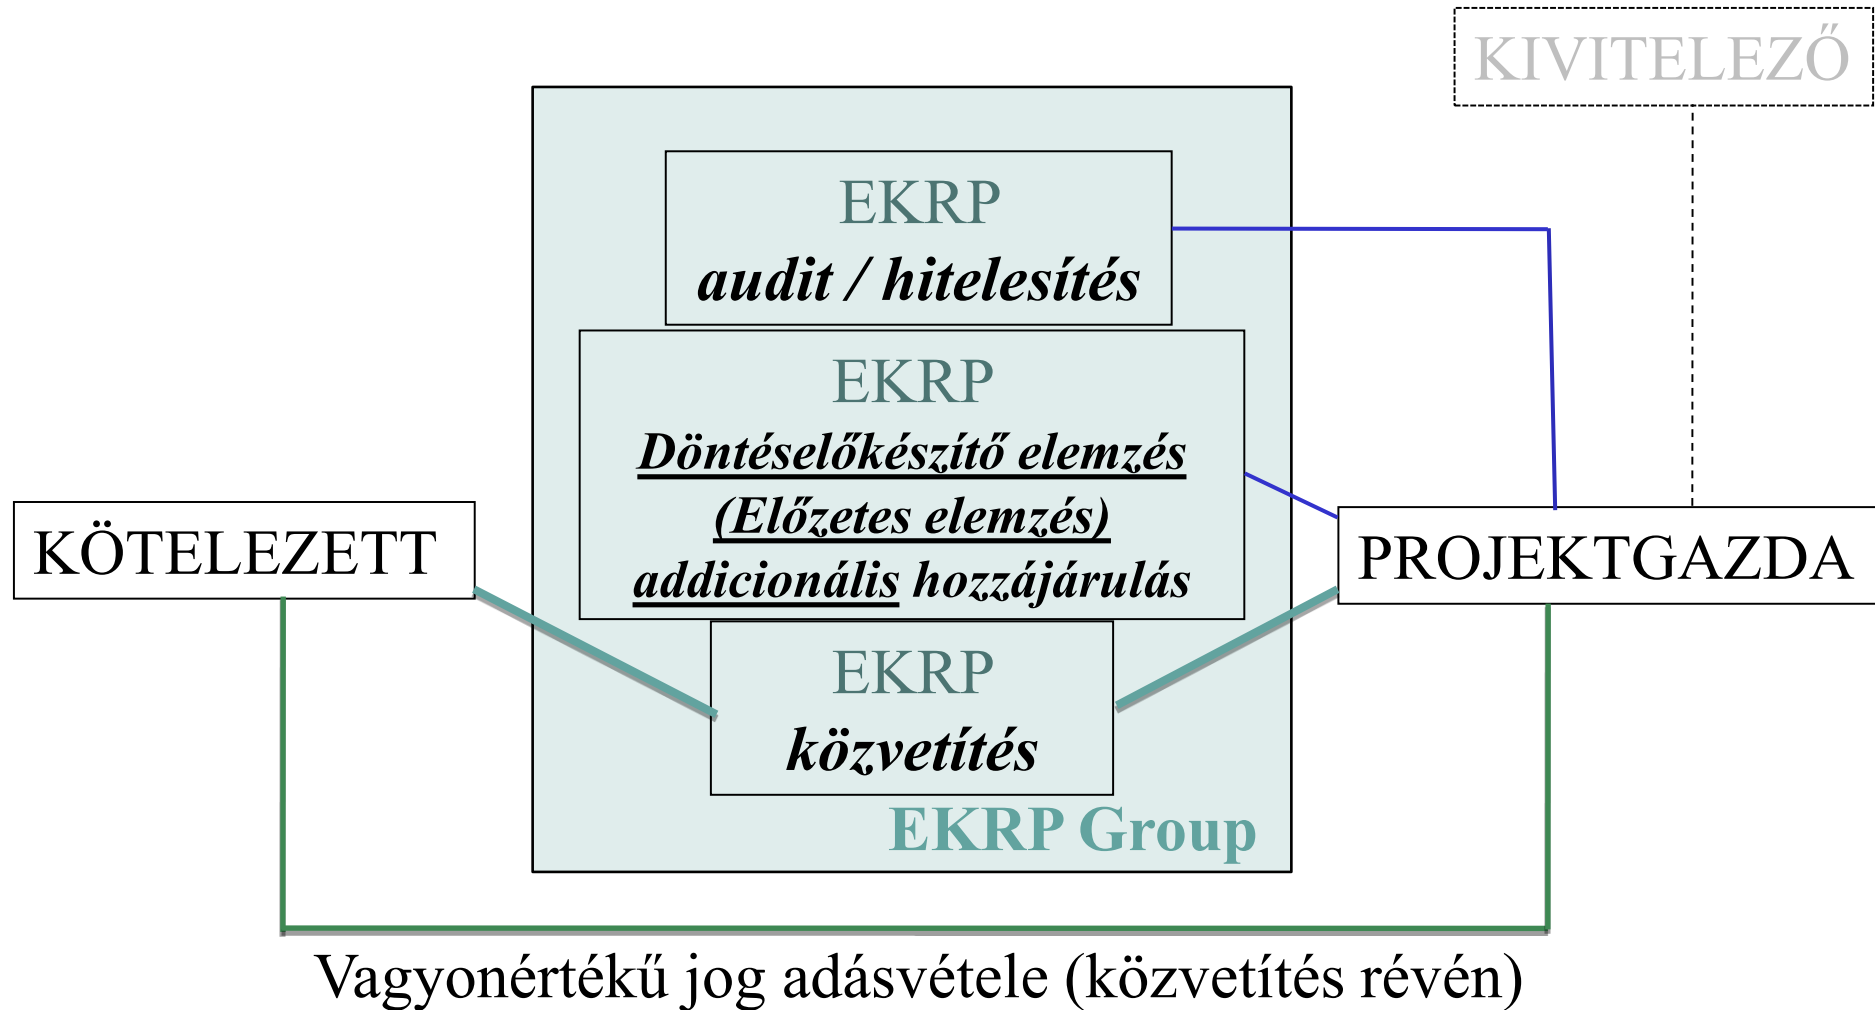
KIVITELEZŐ

EKRP
audit / hitelesítés

EKRP
Döntéselőkészítő elemzés
(Előzetes elemzés)
addicionális hozzájárulás

KÖTELEZETT

PROJEKTGAZDA

EKRP
közvetítés

EKRP Group

Vagyonértékű jog adásvétele (közvetítés révén)